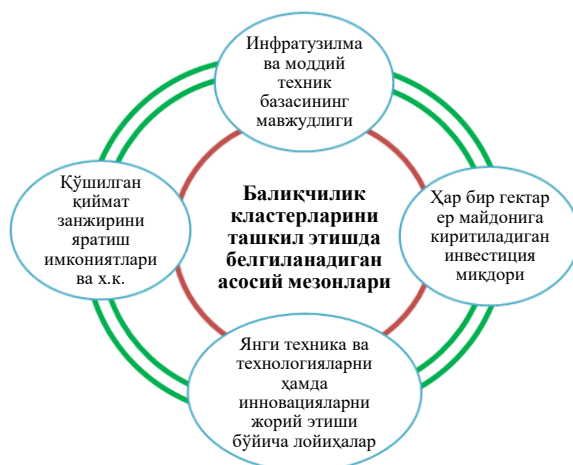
Инфратузилма ва моддий техник базасининг мавжудлиги

Қўшилган қиймат занжирини яратиш имкониятлари ва х.к.

Балиқчилик кластерларини ташкил этишда белгиланадиган асосий мезонлари

Ҳар бир гектар ер майдонига киритиладиган инвестиция миқдори

Янги техника ва технологияларни ҳамда инновацияларни жорий этиши бўйича лойиҳалар